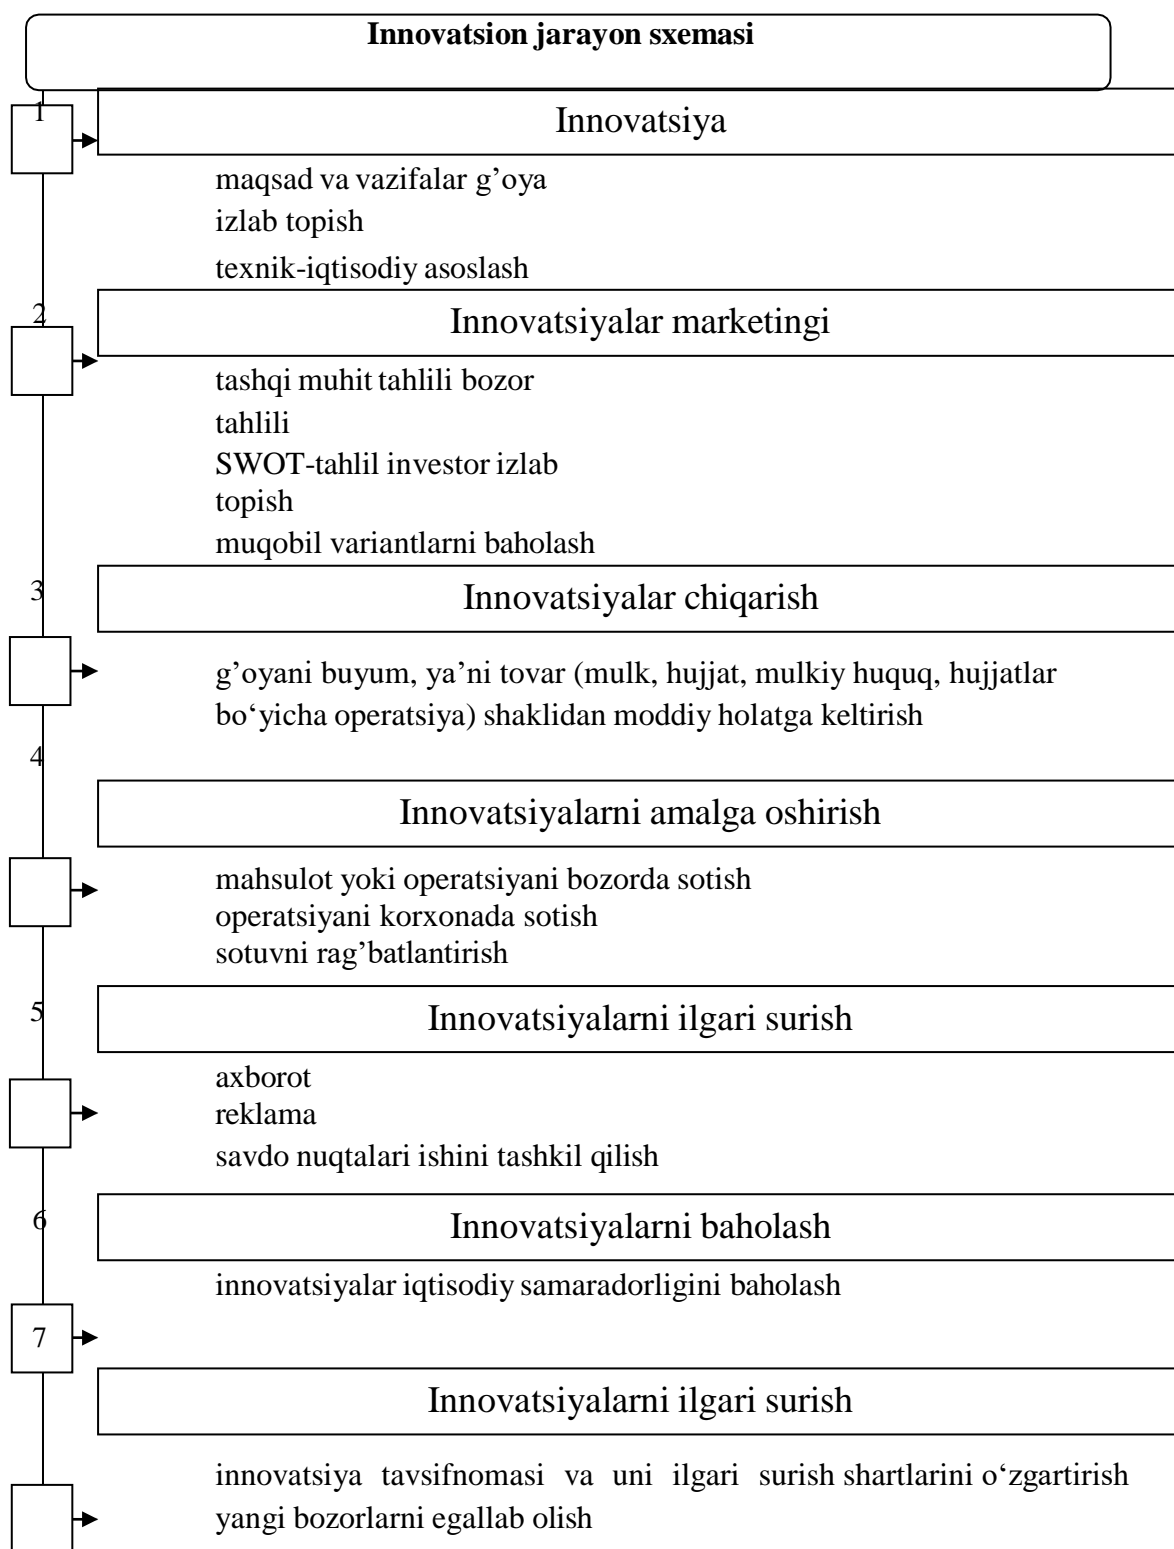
Innovatsion jarayon sxemasi

1

Innovatsiya

maqsad va vazifalar g'oya
izlab topish
texnik-iqtisodiy asoslash

2

Innovatsiyalar marketingi

tashqi muhit tahlili bozor tahlili
SWOT-tahlil investor izlab topish
muqobil variantlarni baholash

3

Innovatsiyalar chiqarish

g'oyani buyum, ya'ni tovar (mulk, hujjat, mulkiy huquq, hujjatlar bo'yicha operatsiya) shaklidan moddiy holatga keltirish

4

Innovatsiyalarni amalga oshirish

mahsulot yoki operatsiyani bozorda sotish
operatsiyani korxonada sotish
sotuvni rag'batlantirish

5

Innovatsiyalarni ilgari surish

axborot
reklama
savdo nuqtalari ishini tashkil qilish

6

Innovatsiyalarni baholash

innovatsiyalar iqtisodiy samaradorligini baholash

7

Innovatsiyalarni ilgari surish

innovatsiya tavsifnomasi va uni ilgari surish shartlarini o'zgartirish
yangi bozorlarni egallab olish